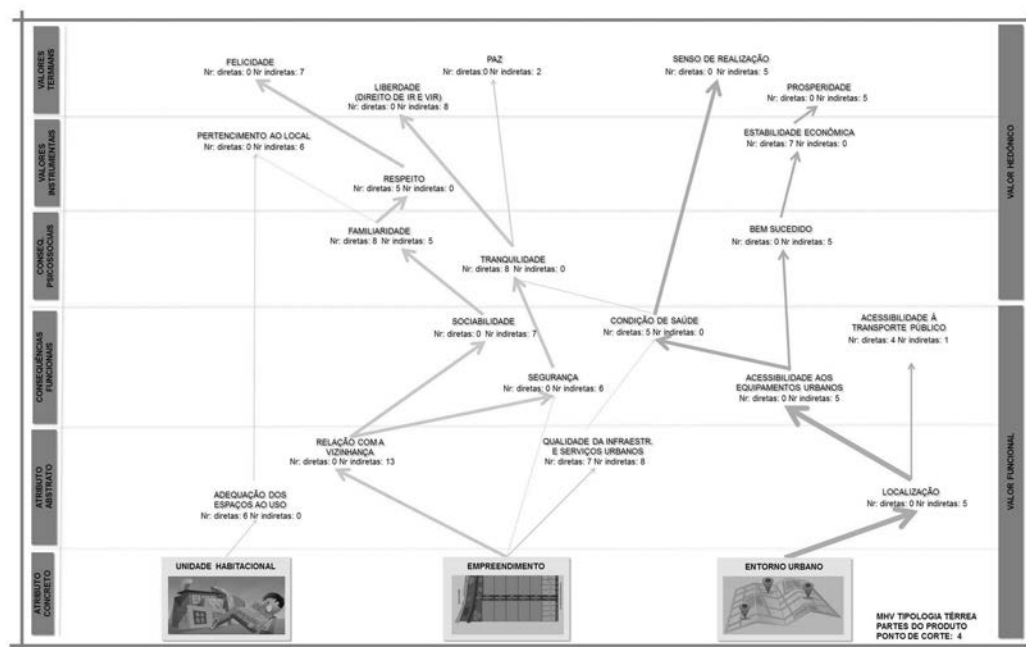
VALORES TERMINAIS

VALORES INSTRUMENTAIS

CONSEQ. PSICOSSOCIAIS

CONSEQUÊNCIAS FUNCIONAIS

ATRIBUTO ABSTRATO

ATRIBUTO CONCRETO

VALOR HEDÔNICO

VALOR FUNCIONAL

FELICIDADE
Nr. diretas: 0 Nr indiretas: 7

PAZ
Nr. diretas:0 Nr indiretas: 2

LIBERDADE (DIREITO DE IR E VIR)
Nr. diretas: 0 Nr indiretas: 8

SENSO DE REALIZAÇÃO
Nr. diretas: 0 Nr indiretas: 5

PROSPERIDADE
Nr. diretas: 0 Nr indiretas: 5

PERTENCIMENTO AO LOCAL
Nr. diretas: 0 Nr indiretas: 6

RESPEITO
Nr. diretas: 5 Nr indiretas: 0

ESTABILIDADE ECONÔMICA
Nr. diretas: 7 Nr indiretas: 0

FAMILIARIDADE
Nr. diretas: 8 Nr indiretas: 5

TRANQUILIDADE
Nr. diretas: 8 Nr indiretas: 0

BEM SUCEDIDO
Nr. diretas: 0 Nr indiretas: 5

SOCIABILIDADE
Nr. diretas: 0 Nr indiretas: 7

CONDIÇÃO DE SAÚDE
Nr. diretas: 5 Nr indiretas: 0

ACESSIBILIDADE À TRANSPORTE PÚBLICO
Nr. diretas: 4 Nr indiretas: 1

SEGURANÇA
Nr. diretas: 0 Nr indiretas: 6

ACESSIBILIDADE AOS EQUIPAMENTOS URBANOS
Nr. diretas: 0 Nr indiretas: 5

RELAÇÃO COM A VIZINHANÇA
Nr. diretas: 0 Nr indiretas: 13

QUALIDADE DA INFRAESTR. E SERVIÇOS URBANOS
Nr. diretas: 7 Nr indiretas: 8

ADEQUAÇÃO DOS ESPAÇOS AO USO
Nr. diretas: 6 Nr indiretas: 0

LOCALIZAÇÃO
Nr. diretas: 0 Nr indiretas: 5

UNIDADE HABITACIONAL

EMPREENDIMENTO

ENTORNO URBANO

MHV TIPOLOGIA TÉRREA
PARTES DO PRODUTO
PONTO DE CORTE: 4